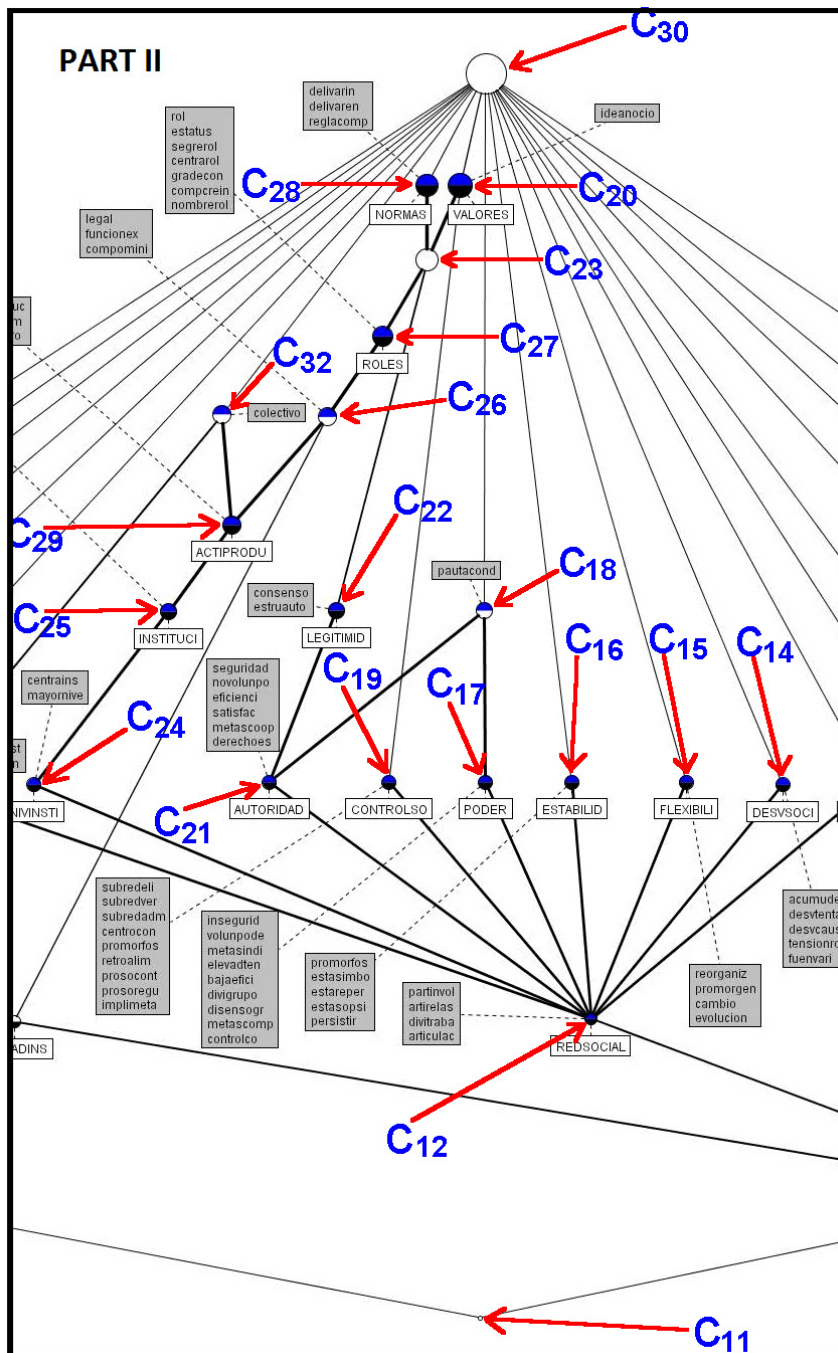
PART II

$C_{30}$

delivarin
delivaren
reglacomp

ideanocio

rol
estatus
segrerol
centrarol
gradecon
compcrein
nombrerol

$C_{28}$

NORMAS

VALORES

$C_{20}$

legal
funcionex
compomini

$C_{23}$

uc
m
o

$C_{27}$

ROLES

$C_{32}$

colectivo

$C_{26}$

$C_{29}$

ACTIPRODU

$C_{22}$

$C_{18}$

pautacond

consenso
estruauto

$C_{25}$

INSTITUCI

LEGITIMID

$C_{16}$

$C_{15}$

$C_{14}$

centrains
mayornive

seguridad
novolunpo
eficienci
satisfac
metascoop
derechoes

$C_{19}$

$C_{17}$

$C_{24}$

st
n

NIVINSTI

$C_{21}$

AUTORIDAD

CONTROLSO

PODER

ESTABILID

FLEXIBILI

DESVSOCI

acumude
desvtenta
desvcaus
tensionro
fuenvari

subredeli
subredver
subredadm
centrocon
promorfos
retroalim
prosocont
prosoregu
implimeta

insegurid
volunpode
metasindi
elevadten
bajaefici
divigrupo
disensogr
metascomp
controlco

promorfos
estasimbo
estareper
estasopsi
persistir

partinvol
artirelas
divitraba
articulac

reorganiz
promorgen
cambio
evolucion

ADINS

REDSOCIAL

$C_{12}$

$C_{11}$